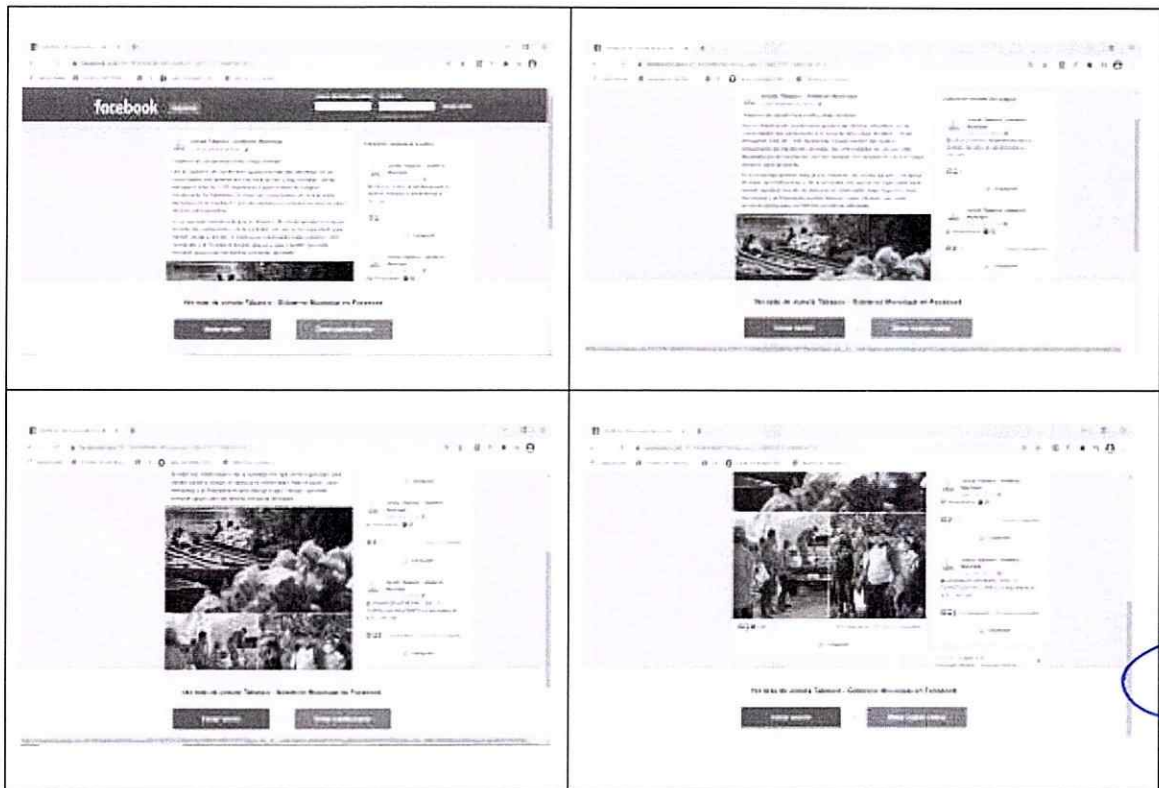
facebook

Ver más de Jonuta Tabasco - Gobierno Municipal en Facebook

Ver más de Jonuta Tabasco - Gobierno Municipal en Facebook

Ver más de Jonuta Tabasco - Gobierno Municipal en Facebook

Ver más de Jonuta Tabasco - Gobierno Municipal en Facebook